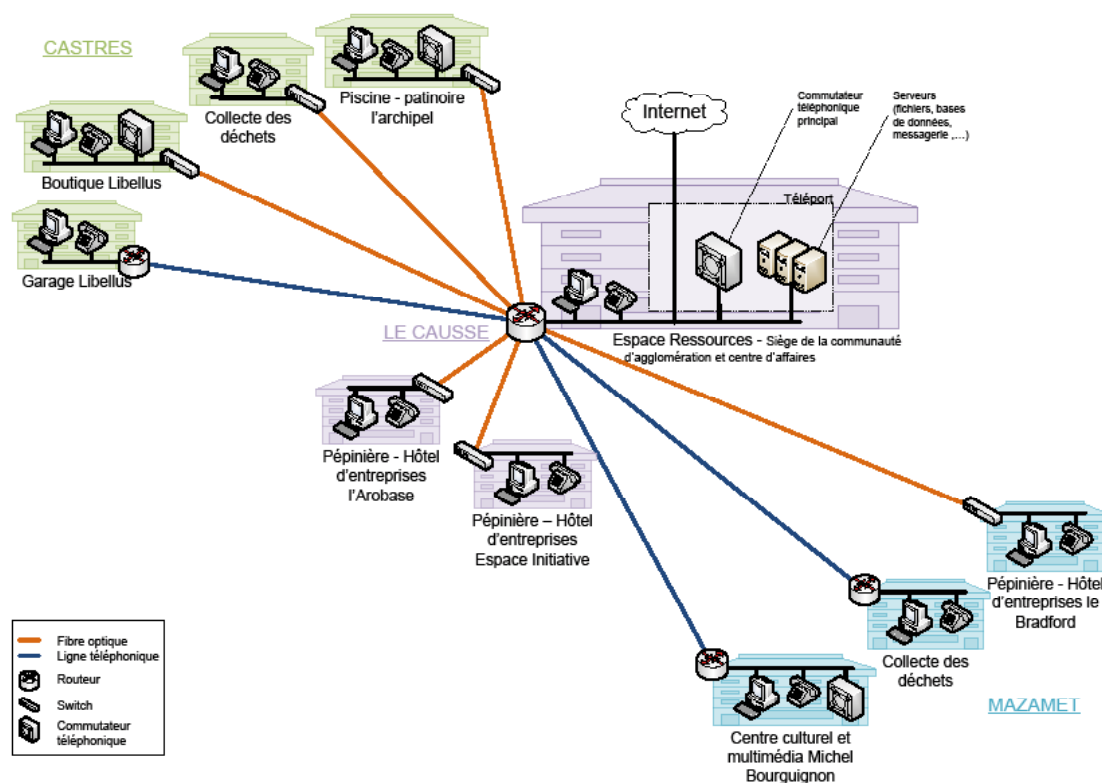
CASTRES

Collecte des déchets

Piscine - patinoire l'archipel

Boutique Libellus

Garage Libellus

Internet

Commutateur téléphonique principal

Serveurs (fichiers, bases de données, messagerie ,…)

Téléport

LE CAUSSE

Espace Ressources - Siège de la communauté d'agglomération et centre d'affaires

Pépinière - Hôtel d'entreprises l'Arobase

Pépinière – Hôtel d'entreprises Espace Initiative

Pépinière - Hôtel d'entreprises le Bradford

Collecte des déchets

MAZAMET

Centre culturel et multimédia Michel Bourguignon

Fibre optique
Ligne téléphonique
Routeur
Switch
Commutateur téléphonique